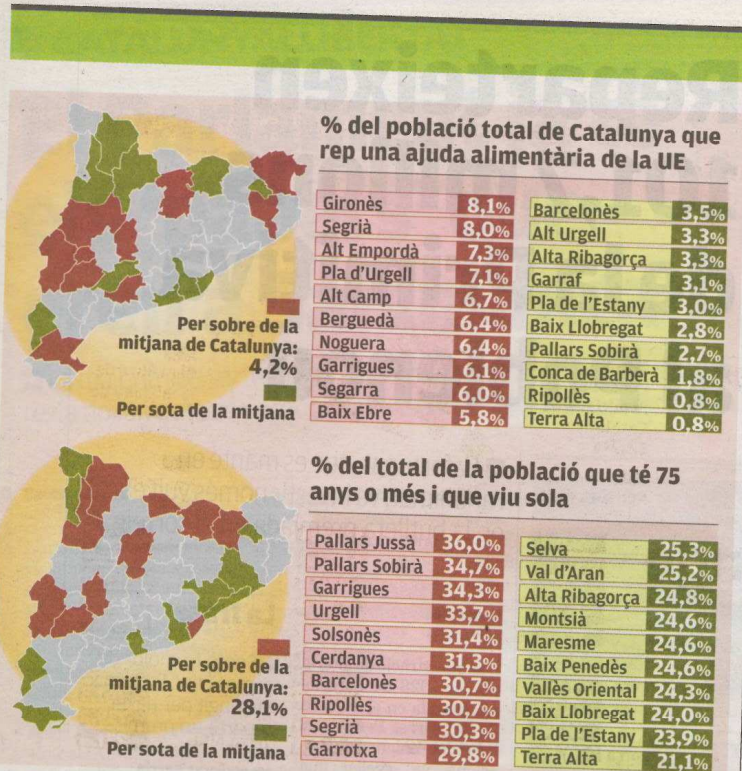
% del població total de Catalunya que rep una ajuda alimentària de la UE

Per sobre de la mitjana de Catalunya: 4,2%

Per sota de la mitjana

| Gironès | 8,1% |
|---|---|
| Segrià | 8,0% |
| Alt Empordà | 7,3% |
| Pla d'Urgell | 7,1% |
| Alt Camp | 6,7% |
| Berguedà | 6,4% |
| Noguera | 6,4% |
| Garrigues | 6,1% |
| Segarra | 6,0% |
| Baix Ebre | 5,8% |

| Barcelonès | 3,5% |
|---|---|
| Alt Urgell | 3,3% |
| Alta Ribagorça | 3,3% |
| Garraf | 3,1% |
| Pla de l'Estany | 3,0% |
| Baix Llobregat | 2,8% |
| Pallars Sobirà | 2,7% |
| Conca de Barberà | 1,8% |
| Ripollès | 0,8% |
| Terra Alta | 0,8% |

% del total de la població que té 75 anys o més i que viu sola

Per sobre de la mitjana de Catalunya: 28,1%

Per sota de la mitjana

| Pallars Jussà | 36,0% |
|---|---|
| Pallars Sobirà | 34,7% |
| Garrigues | 34,3% |
| Urgell | 33,7% |
| Solsonès | 31,4% |
| Cerdanya | 31,3% |
| Barcelonès | 30,7% |
| Ripollès | 30,7% |
| Segrià | 30,3% |
| Garrotxa | 29,8% |

| Selva | 25,3% |
|---|---|
| Val d'Aran | 25,2% |
| Alta Ribagorça | 24,8% |
| Montsià | 24,6% |
| Maresme | 24,6% |
| Baix Penedès | 24,6% |
| Vallès Oriental | 24,3% |
| Baix Llobregat | 24,0% |
| Pla de l'Estany | 23,9% |
| Terra Alta | 21,1% |